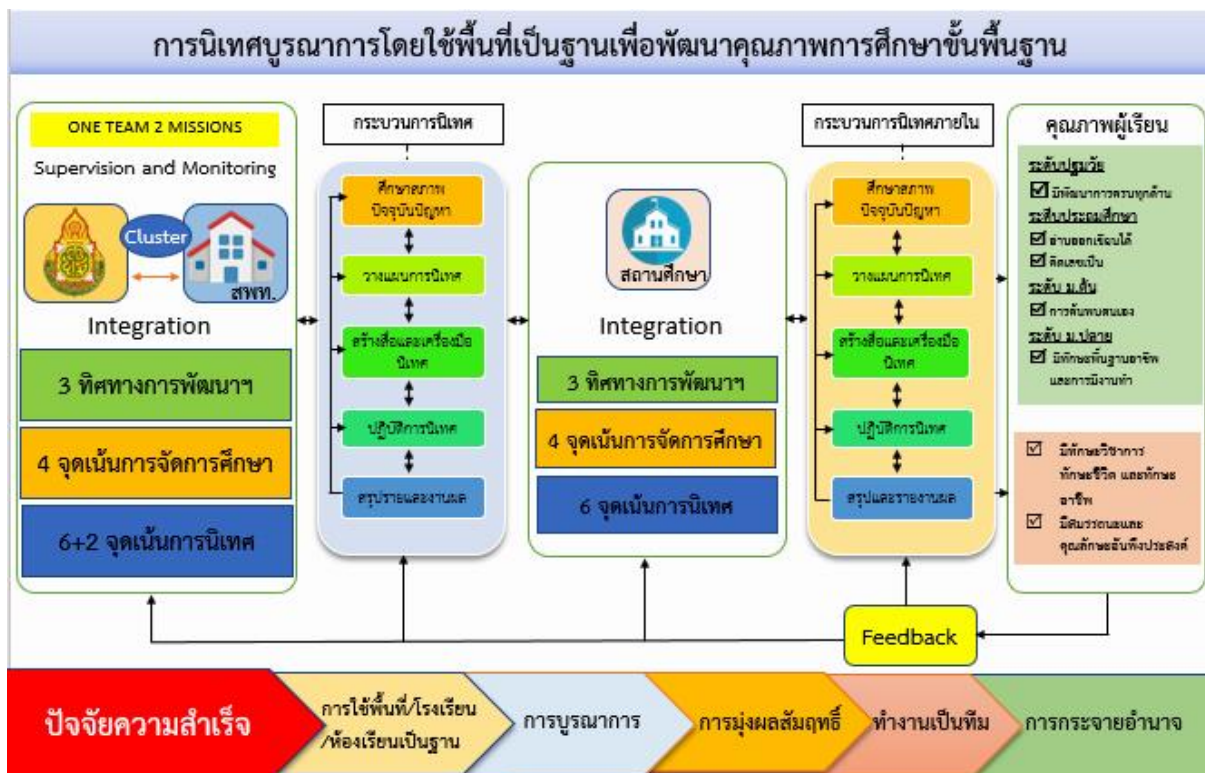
การนิเทศบูรณาการโดยใช้พื้นที่เป็นฐานเพื่อพัฒนาคุณภาพการศึกษาขั้นพื้นฐาน

ONE TEAM 2 MISSIONS

Supervision and Monitoring

Cluster

สพท.

Integration

3 ทิศทางการพัฒนาฯ

4 จุดเน้นการจัดการศึกษา

6+2 จุดเน้นการนิเทศ

กระบวนการนิเทศ

ศึกษาสภาพปัจจุบันปัญหา

วางแผนการนิเทศ

สร้างสื่อและเครื่องมือนิเทศ

ปฏิบัติการนิเทศ

สรุปรายงานผล

สถานศึกษา

Integration

3 ทิศทางการพัฒนาฯ

4 จุดเน้นการจัดการศึกษา

6 จุดเน้นการนิเทศ

กระบวนการนิเทศภายใน

ศึกษาสภาพปัจจุบันปัญหา

วางแผนการนิเทศ

สร้างสื่อและเครื่องมือนิเทศ

ปฏิบัติการนิเทศ

สรุปและรายงานผล

คุณภาพผู้เรียน

ระดับปฐมวัย
☑ มีพัฒนาการครบทุกด้าน
ระดับประถมศึกษา
☑ อ่านออกเขียนได้
☑ คิดเลขเป็น
ระดับ ม.ต้น
☑ การค้นพบตนเอง
ระดับ ม.ปลาย
☑ มีทักษะพื้นฐานอาชีพและการมีงานทำ

☑ มีทักษะวิชาการ ทักษะชีวิต และทักษะอาชีพ
☑ มีคุณธรรมและคุณลักษณะอันพึงประสงค์

Feedback

ปัจจัยความสำเร็จ

การใช้พื้นที่/โรงเรียน/ห้องเรียนเป็นฐาน

การบูรณาการ

การมุ่งผลสัมฤทธิ์

ทำงานเป็นทีม

การกระจายอำนาจ